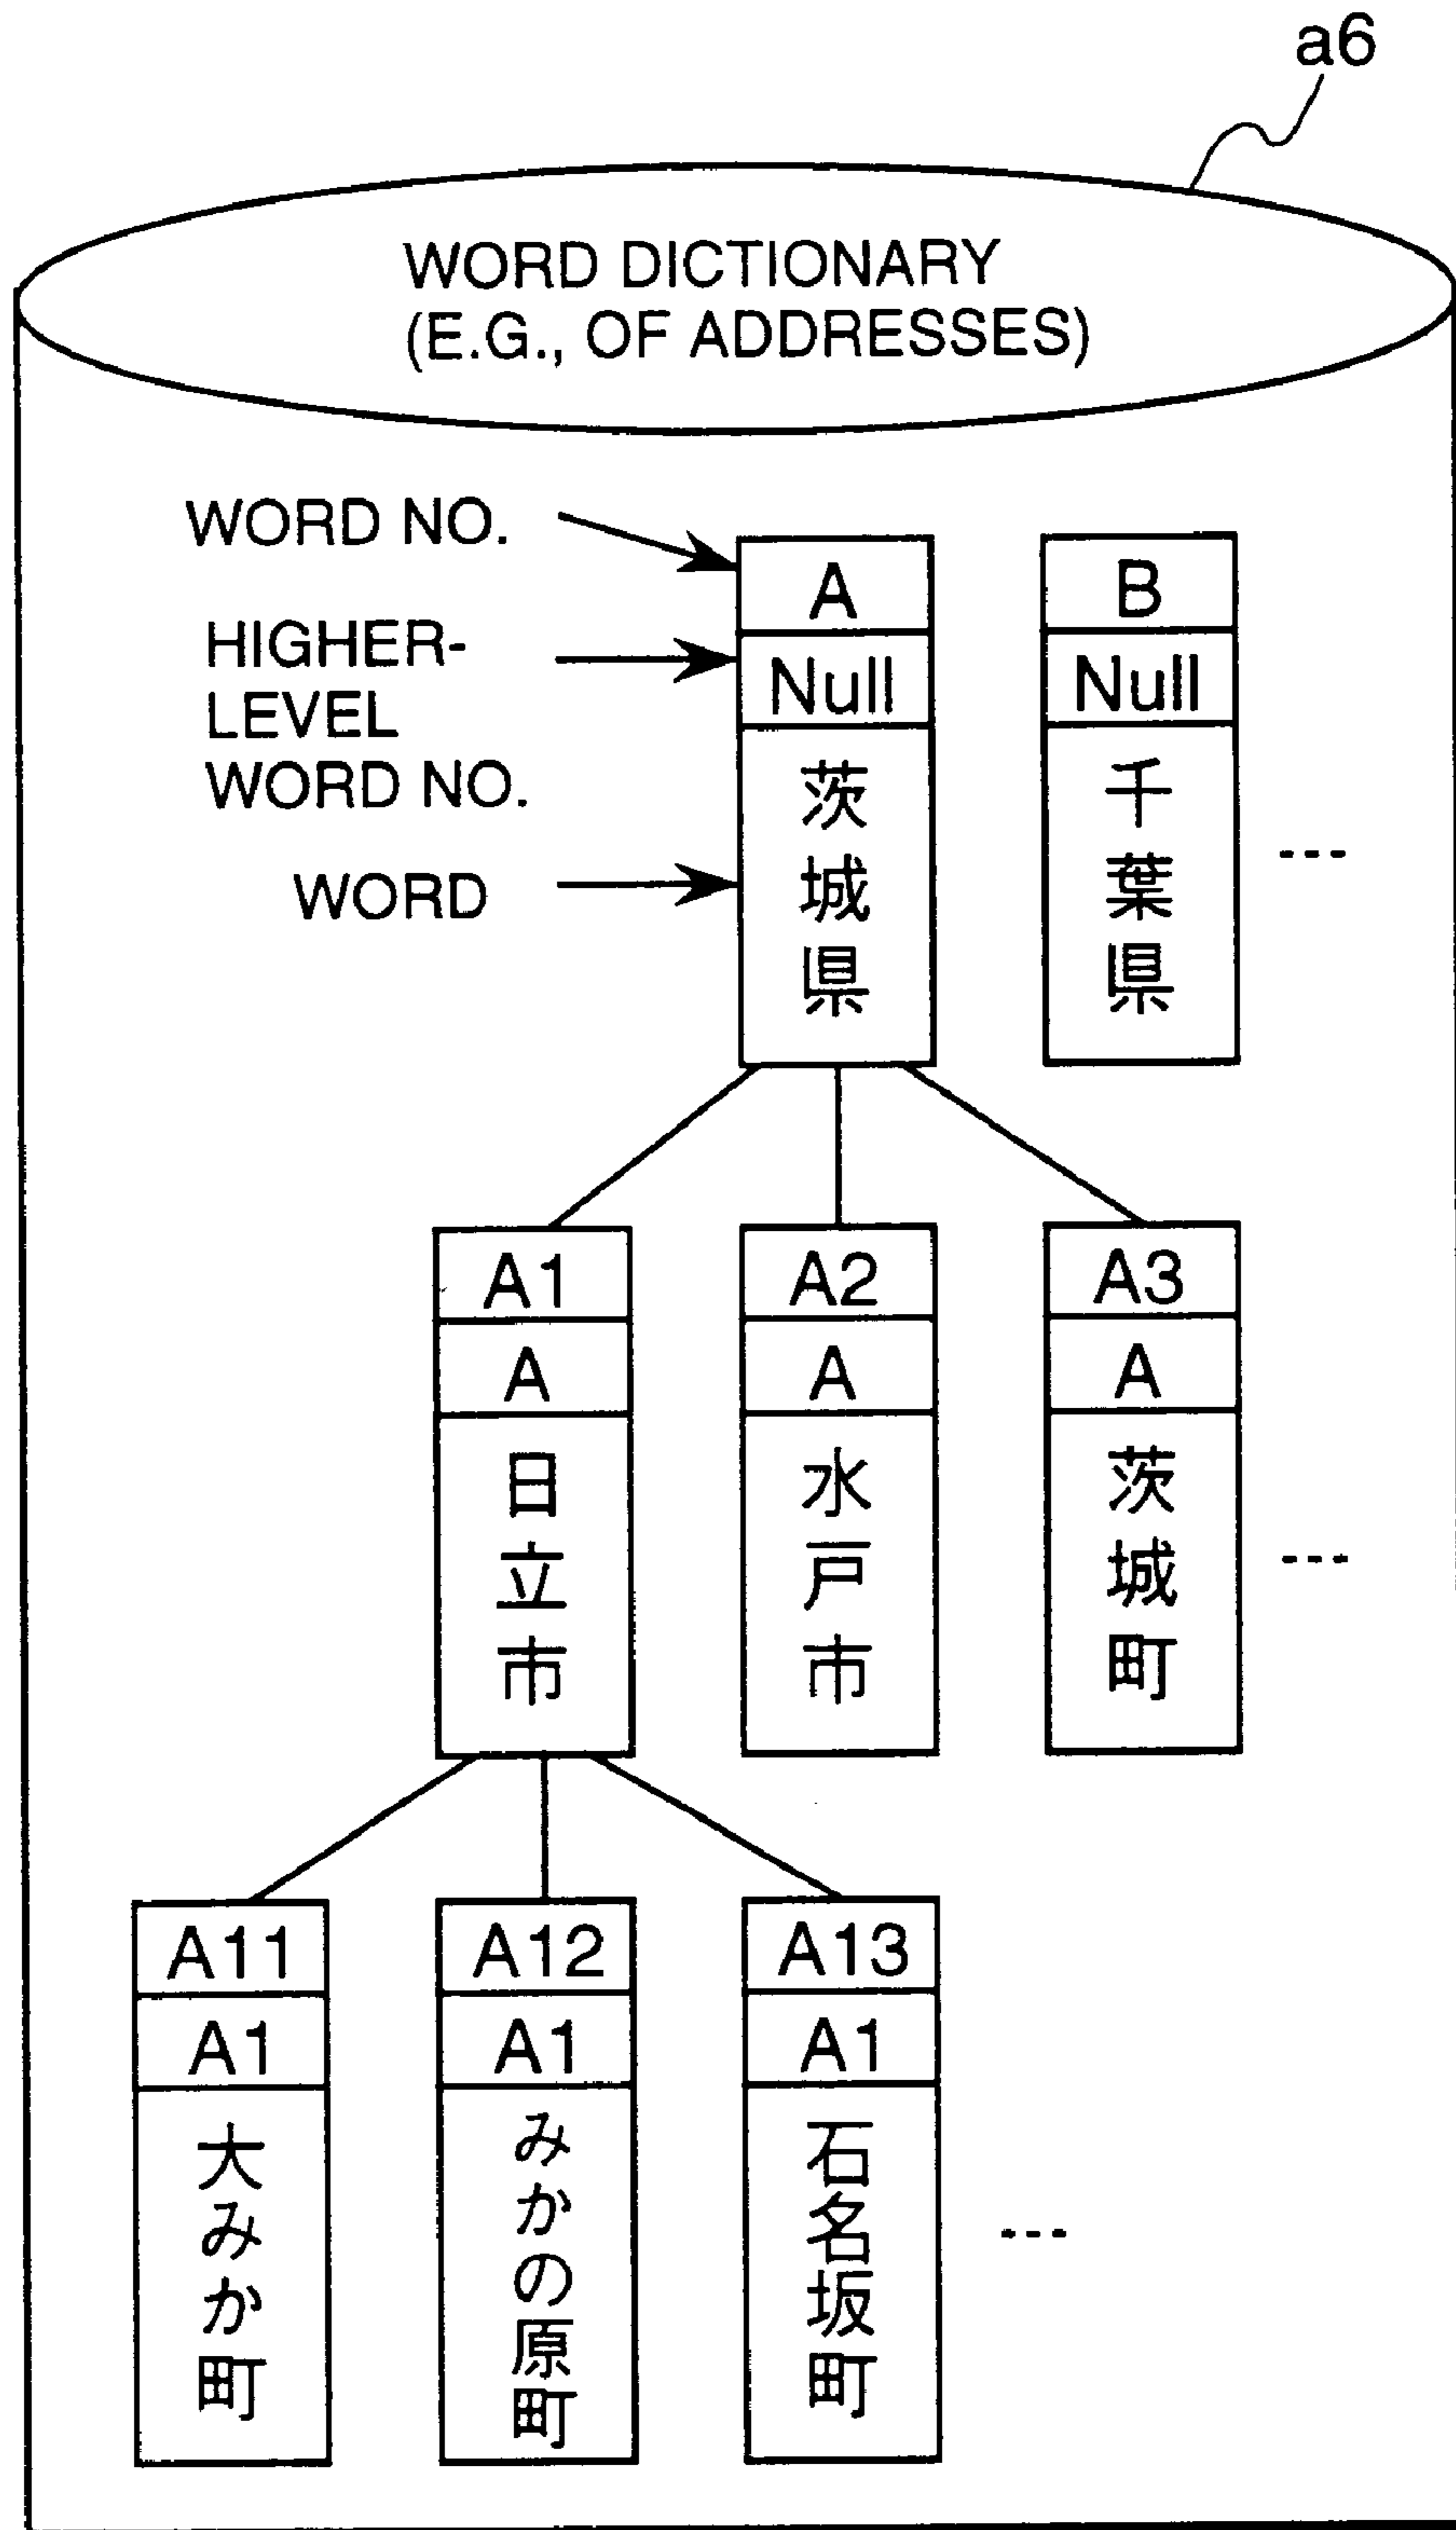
a6

WORD DICTIONARY
(E.G., OF ADDRESSES)

WORD NO.
HIGHER-LEVEL WORD NO.
WORD

A
Null
茨城県

B
Null
千葉県

---

A1
A
日立市

A2
A
水戸市

A3
A
茨城町

---

A11
A1
大みか町

A12
A1
みかの原町

A13
A1
石名坂町

---